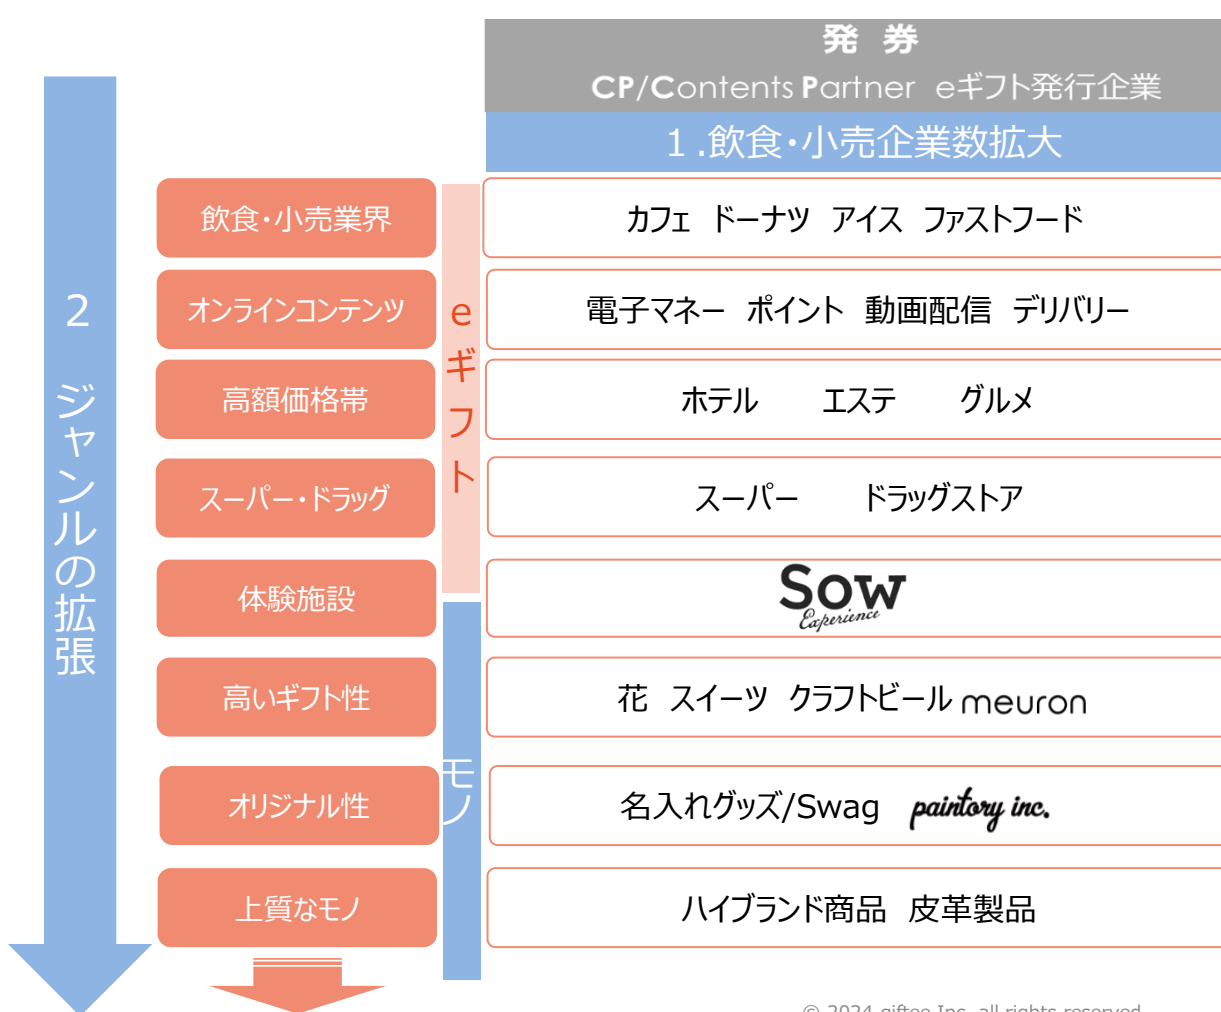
発 券
CP/Contents Partner eギフト発行企業

1.飲食・小売企業数拡大

2 ジャンルの拡張

飲食・小売業界
オンラインコンテンツ
高額価格帯
スーパー・ドラッグ
体験施設
高いギフト性
オリジナル性
上質なモノ

eギフト

モノ

カフェ ドーナツ アイス ファストフード
電子マネー ポイント 動画配信 デリバリー
ホテル エステ グルメ
スーパー ドラッグストア
Sow Experience
花 スイーツ クラフトビール meuron
名入れグッズ/Swag paintory inc.
ハイブランド商品 皮革製品

© 2024 giftee Inc. all rights reserved